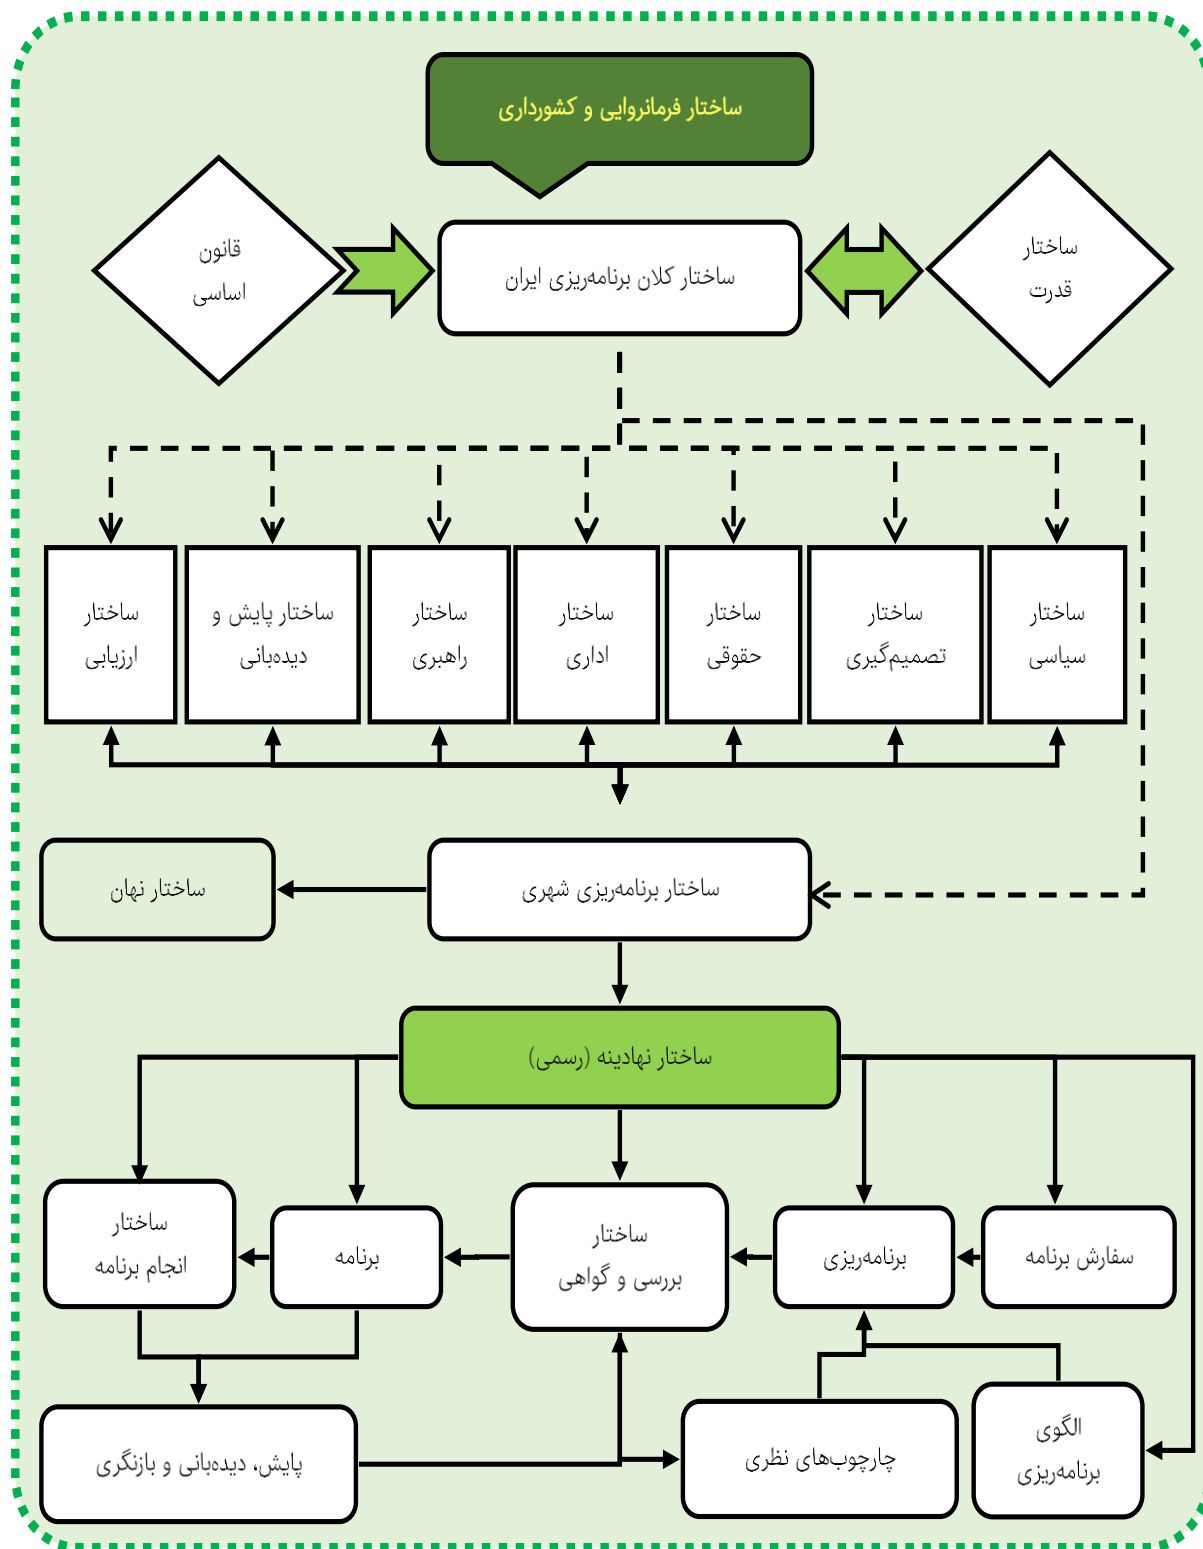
ساختار فرمانروایی و کشورداری

قانون اساسی

ساختار کلان برنامه‌ریزی ایران

ساختار قدرت

ساختار سیاسی

ساختار تصمیم‌گیری

ساختار حقوقی

ساختار اداری

ساختار راهبری

ساختار پایش و دیده‌بانی

ساختار ارزیابی

ساختار برنامه‌ریزی شهری

ساختار نهان

ساختار نهادینه (رسمی)

سفارش برنامه

برنامه‌ریزی

ساختار بررسی و گواهی

برنامه

ساختار انجام برنامه

الگوی برنامه‌ریزی

چارچوب‌های نظری

پایش، دیده‌بانی و بازنگری